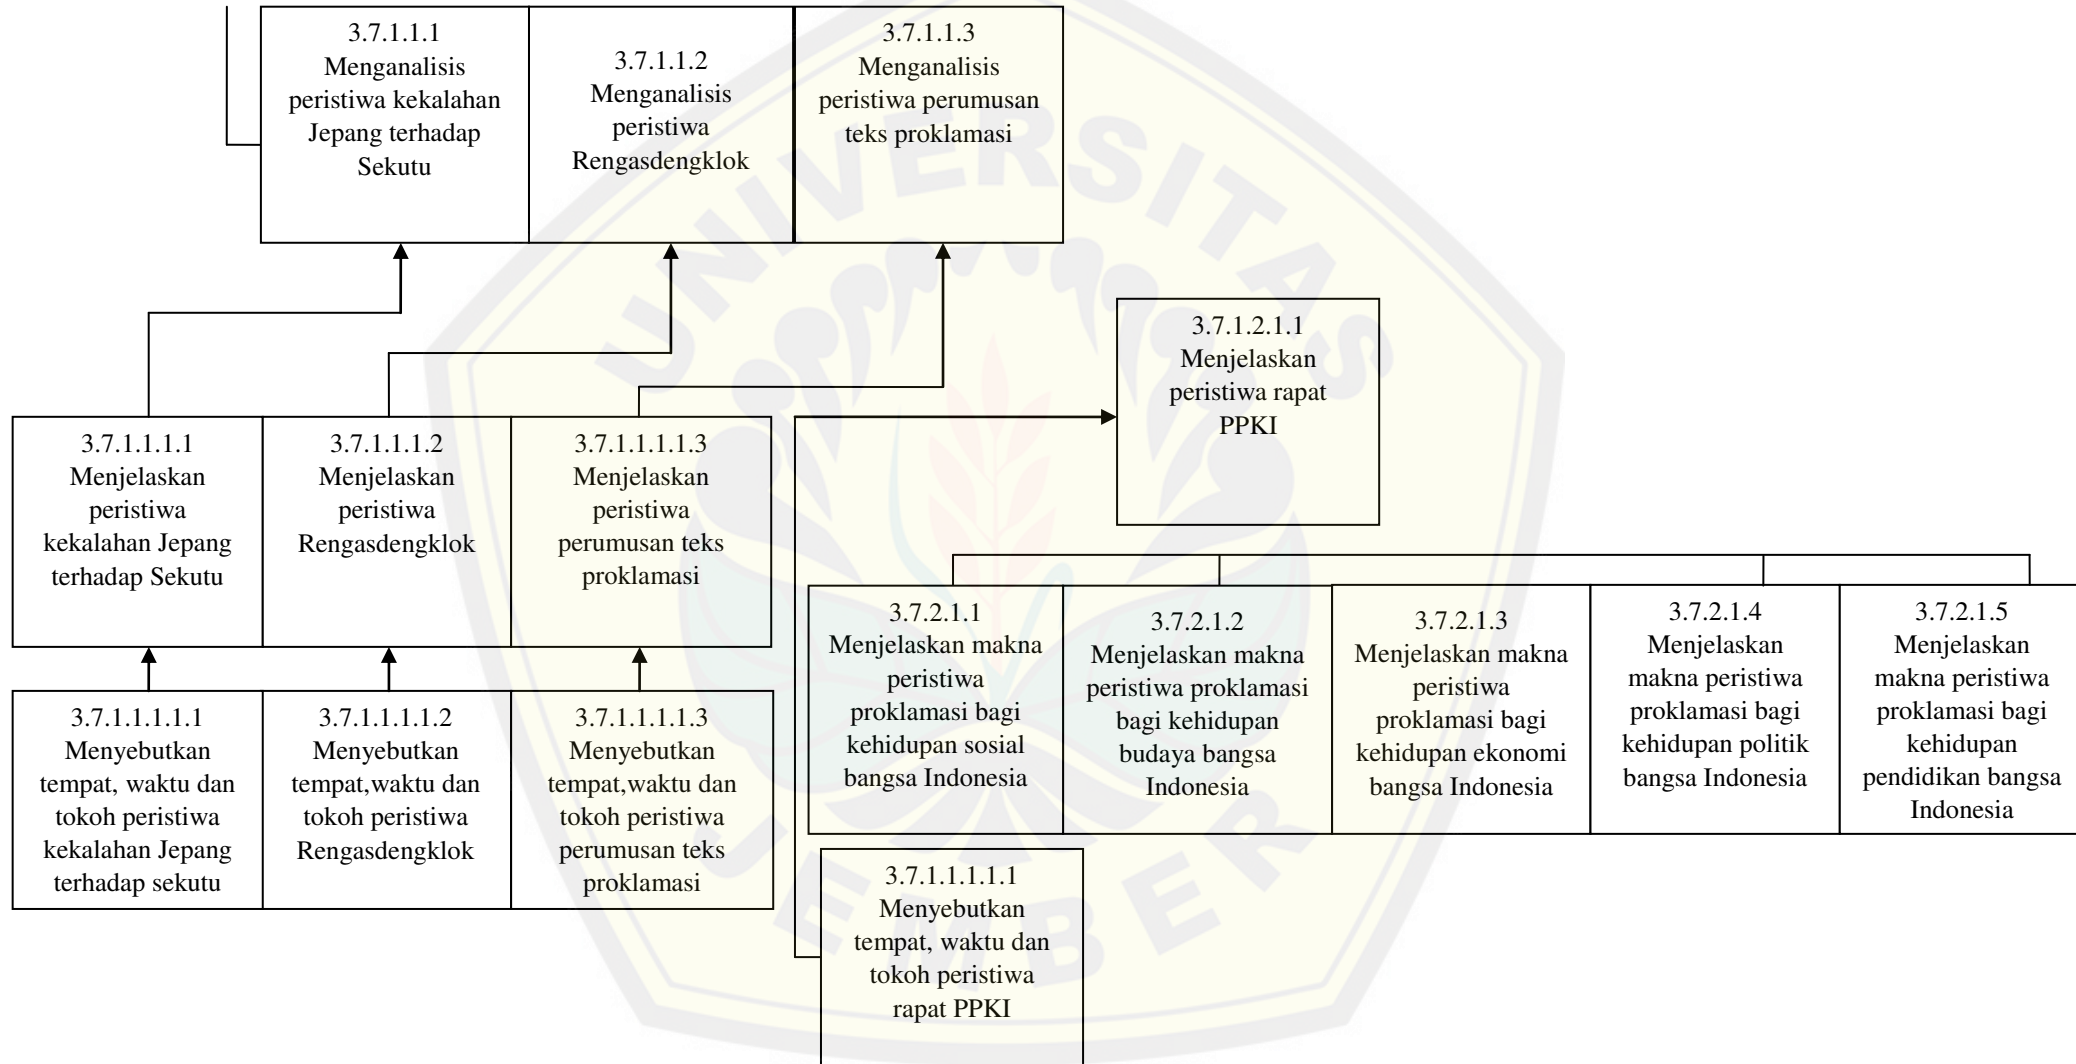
3.7.1.1.1
Menganalisis peristiwa kekalahan Jepang terhadap Sekutu

3.7.1.1.2
Menganalisis peristiwa Rengasdengklok

3.7.1.1.3
Menganalisis peristiwa perumusan teks proklamasi

3.7.1.2.1.1
Menjelaskan peristiwa rapat PPKI

3.7.1.1.1.1
Menjelaskan peristiwa kekalahan Jepang terhadap Sekutu

3.7.1.1.1.2
Menjelaskan peristiwa Rengasdengklok

3.7.1.1.1.1.3
Menjelaskan peristiwa perumusan teks proklamasi

3.7.2.1.1
Menjelaskan makna peristiwa proklamasi bagi kehidupan sosial bangsa Indonesia

3.7.2.1.2
Menjelaskan makna peristiwa proklamasi bagi kehidupan budaya bangsa Indonesia

3.7.2.1.3
Menjelaskan makna peristiwa proklamasi bagi kehidupan ekonomi bangsa Indonesia

3.7.2.1.4
Menjelaskan makna peristiwa proklamasi bagi kehidupan politik bangsa Indonesia

3.7.2.1.5
Menjelaskan makna peristiwa proklamasi bagi kehidupan pendidikan bangsa Indonesia

3.7.1.1.1.1.1
Menyebutkan tempat, waktu dan tokoh peristiwa kekalahan Jepang terhadap sekutu

3.7.1.1.1.1.2
Menyebutkan tempat,waktu dan tokoh peristiwa Rengasdengklok

3.7.1.1.1.1.3
Menyebutkan tempat,waktu dan tokoh peristiwa perumusan teks proklamasi

3.7.1.1.1.1.1
Menyebutkan tempat, waktu dan tokoh peristiwa rapat PPKI